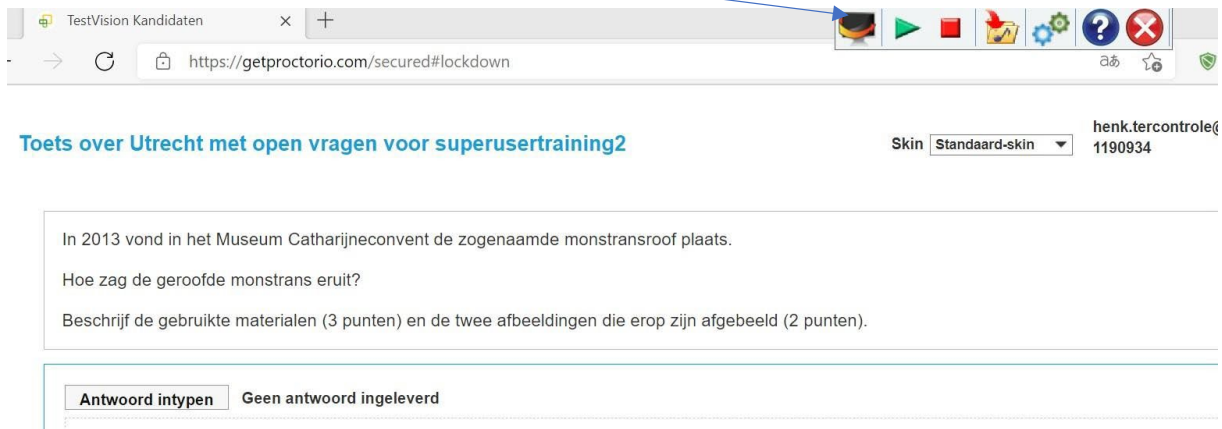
TestVision Kandidaten × +

https://getproctorio.com/secured#lockdown

Toets over Utrecht met open vragen voor superusertraining2

Skin Standaard-skin

henk.tercontrole@
1190934

In 2013 vond in het Museum Catharijneconvent de zogenaamde monstransroof plaats.

Hoe zag de geroofde monstrans eruit?

Beschrijf de gebruikte materialen (3 punten) en de twee afbeeldingen die erop zijn afgebeeld (2 punten).

Antwoord intypen Geen antwoord ingeleverd